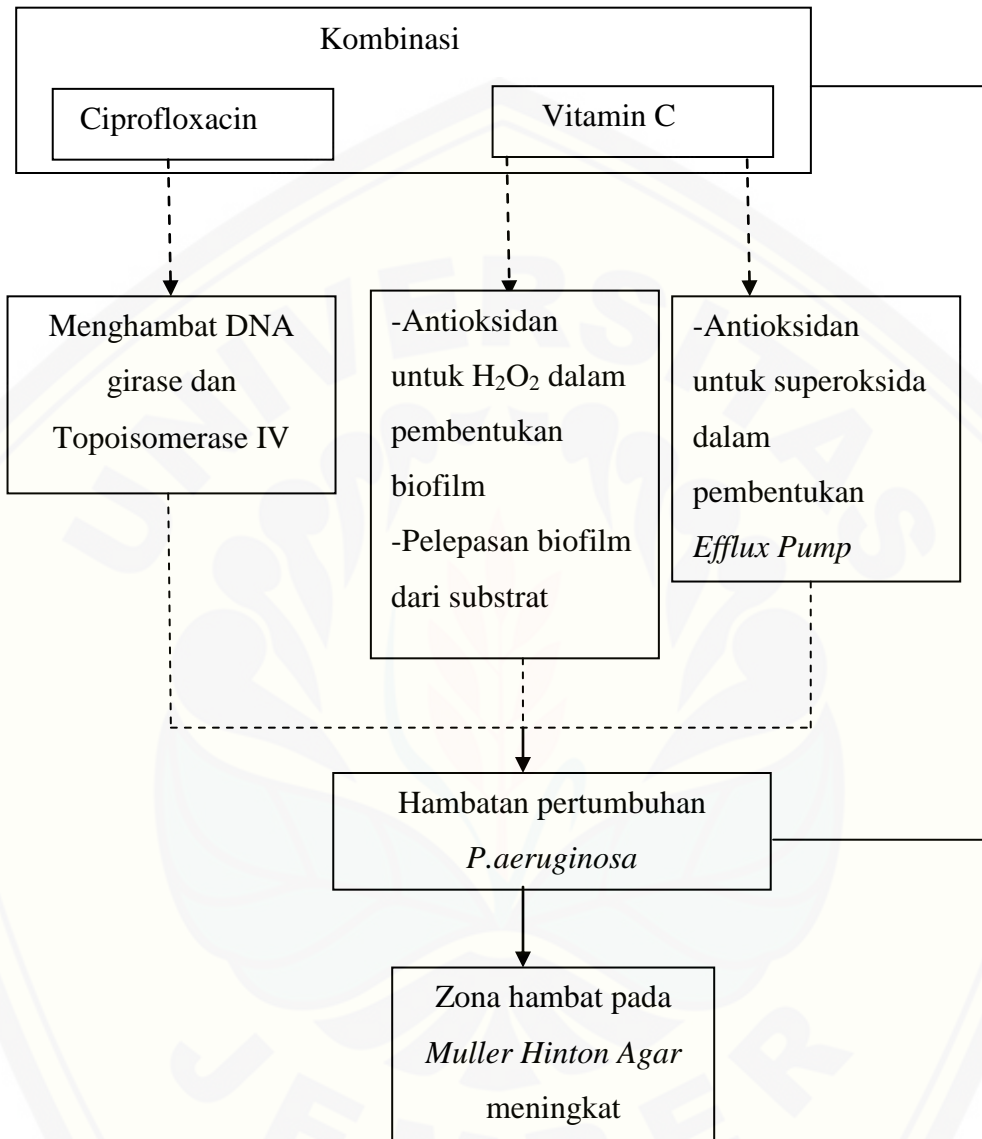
Kombinasi

Ciprofloxacin

Vitamin C

Menghambat DNA girase dan Topoisomerase IV

-Antioksidan untuk $H_2O_2$ dalam pembentukan biofilm
-Pelepasan biofilm dari substrat

-Antioksidan untuk superoksida dalam pembentukan *Efflux Pump*

Hambatan pertumbuhan *P.aeruginosa*

Zona hambat pada *Muller Hinton Agar* meningkat